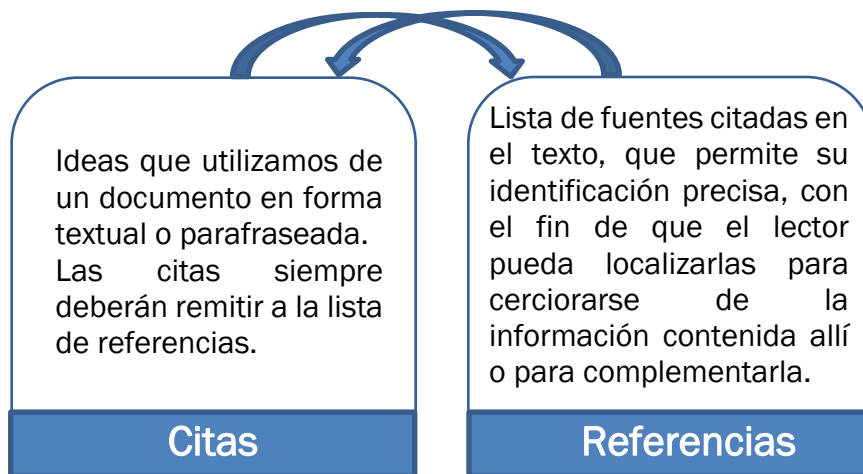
Ideas que utilizamos de un documento en forma textual o parafraseada. Las citas siempre deberán remitir a la lista de referencias.

Citas

Lista de fuentes citadas en el texto, que permite su identificación precisa, con el fin de que el lector pueda localizarlas para cerciorarse de la información contenida allí o para complementarla.

Referencias